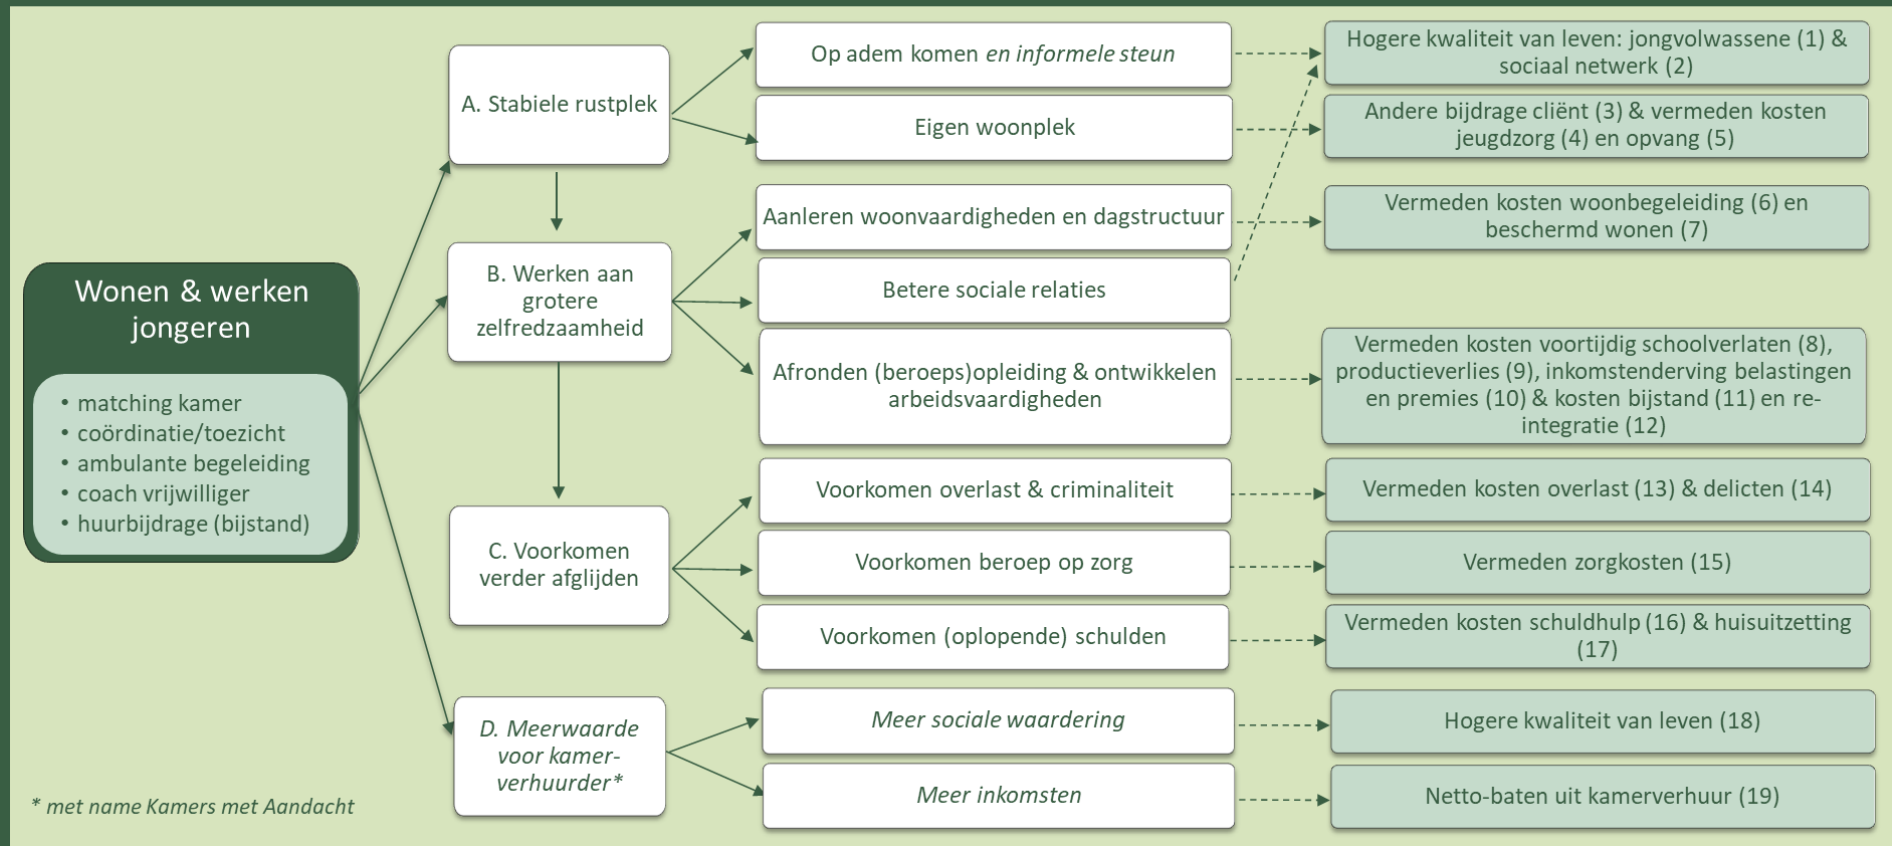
Wonen & werken jongeren

• matching kamer
• coördinatie/toezicht
• ambulante begeleiding
• coach vrijwilliger
• huurbijdrage (bijstand)

A. Stabiele rustplek

B. Werken aan grotere zelfredzaamheid

C. Voorkomen verder afglijden

D. Meerwaarde voor kamer-verhuurder*

Op adem komen en informele steun

Eigen woonplek

Aanleren woonvaardigheden en dagstructuur

Betere sociale relaties

Afronden (beroeps)opleiding & ontwikkelen arbeidsvaardigheden

Voorkomen overlast & criminaliteit

Voorkomen beroep op zorg

Voorkomen (oplopende) schulden

Meer sociale waardering

Meer inkomsten

Hogere kwaliteit van leven: jongvolwassene (1) & sociaal netwerk (2)

Andere bijdrage cliënt (3) & vermeden kosten jeugdzorg (4) en opvang (5)

Vermeden kosten woonbegeleiding (6) en beschermd wonen (7)

Vermeden kosten voortijdig schoolverlaten (8), productieverlies (9), inkomstenderving belastingen en premies (10) & kosten bijstand (11) en re-integratie (12)

Vermeden kosten overlast (13) & delicten (14)

Vermeden zorgkosten (15)

Vermeden kosten schuldhulp (16) & huisuitzetting (17)

Hogere kwaliteit van leven (18)

Netto-baten uit kamerverhuur (19)

* met name Kamers met Aandacht